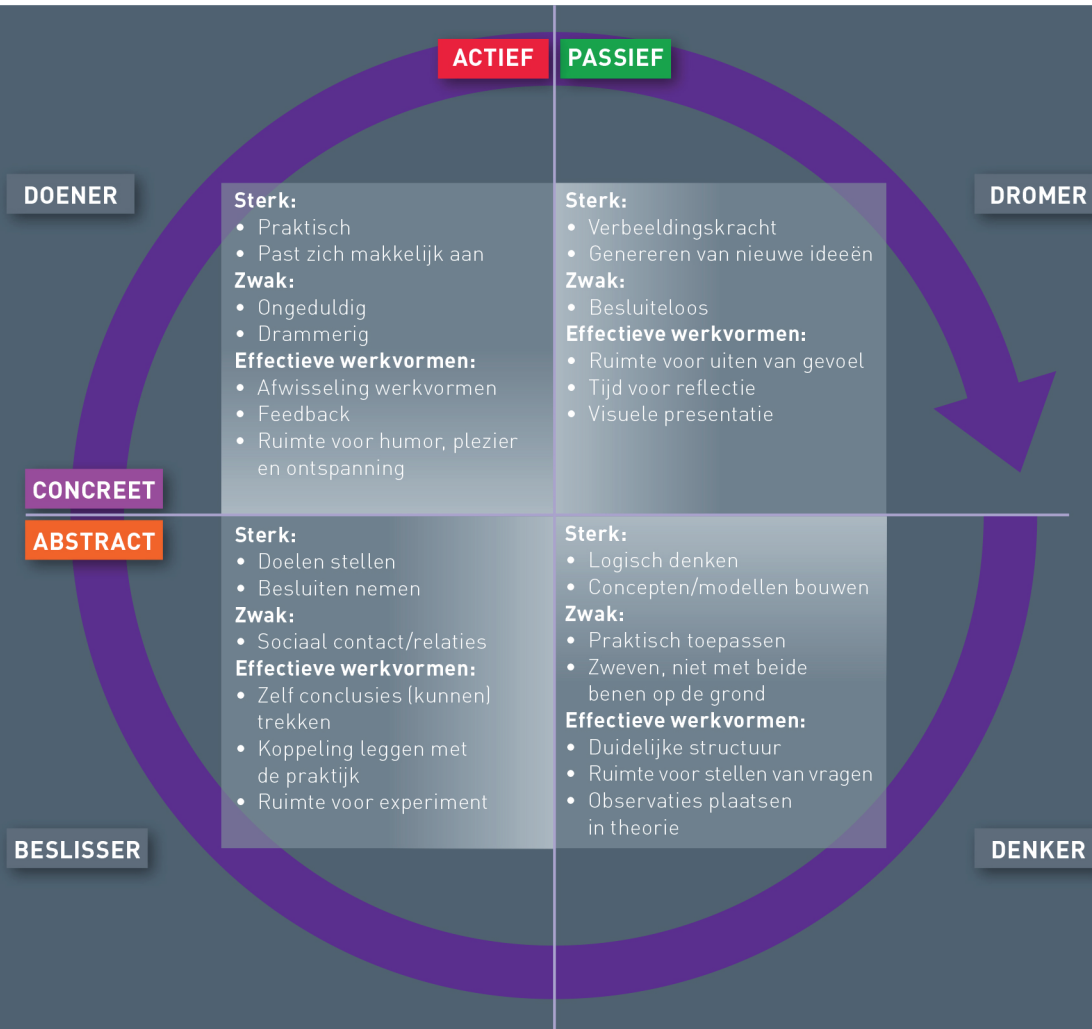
ACTIEF PASSIEF

DOENER

DROMER

Sterk:
• Praktisch
• Past zich makkelijk aan
Zwak:
• Ongeduldig
• Drammerig
Effectieve werkvormen:
• Afwisseling werkvormen
• Feedback
• Ruimte voor humor, plezier en ontspanning

Sterk:
• Verbeeldingskracht
• Genereren van nieuwe ideeën
Zwak:
• Besluiteloos
Effectieve werkvormen:
• Ruimte voor uiten van gevoel
• Tijd voor reflectie
• Visuele presentatie

CONCREET

ABSTRACT

Sterk:
• Doelen stellen
• Besluiten nemen
Zwak:
• Sociaal contact/relaties
Effectieve werkvormen:
• Zelf conclusies (kunnen) trekken
• Koppeling leggen met de praktijk
• Ruimte voor experiment

Sterk:
• Logisch denken
• Concepten/modellen bouwen
Zwak:
• Praktisch toepassen
• Zweven, niet met beide benen op de grond
Effectieve werkvormen:
• Duidelijke structuur
• Ruimte voor stellen van vragen
• Observaties plaatsen in theorie

BESLISSER

DENKER